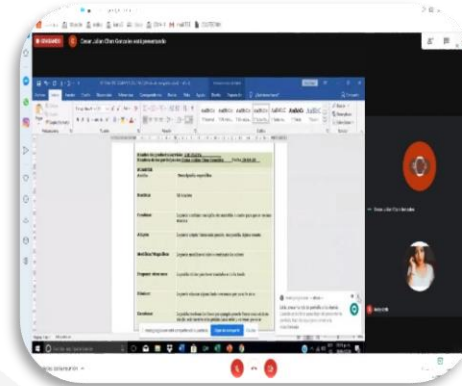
Cesar Julian Chen Gonzalez está presentando

Archivo
Inicio
Insertar
Diseño
Referencias

AaBbCc
AaBbCc
AaBbCc
AaBbCc

Fecha

Anillo

Bautizo

Corbatas

Alcoholes

Aliado

Apariencia

Tierra

Deseos

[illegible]

Cesar Julian Chen Gonzalez

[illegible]